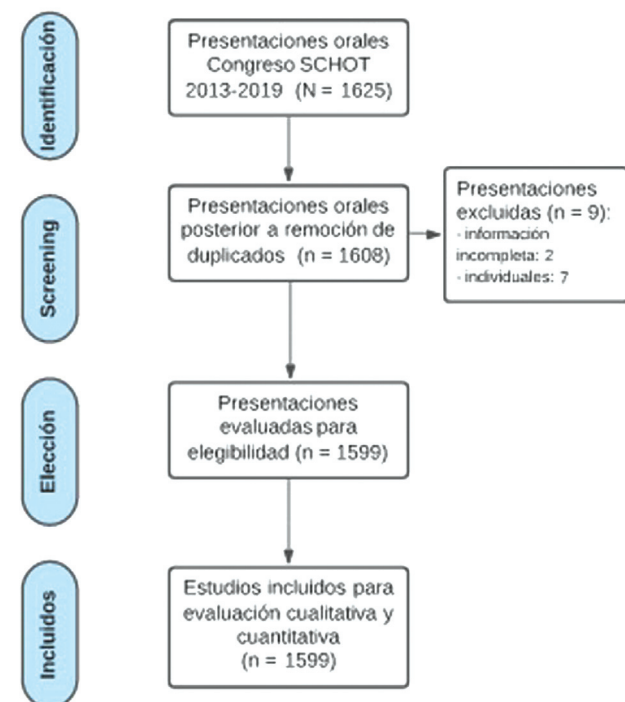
Identificación

Presentaciones orales Congreso SCHOT 2013-2019 (N = 1625)

Screening

Presentaciones orales posterior a remoción de duplicados (n = 1608)

Presentaciones excluidas (n = 9):
- información incompleta: 2
- individuales: 7

Elección

Presentaciones evaluadas para elegibilidad (n = 1599)

Incluidos

Estudios incluidos para evaluación cualitativa y cuantitativa (n = 1599)